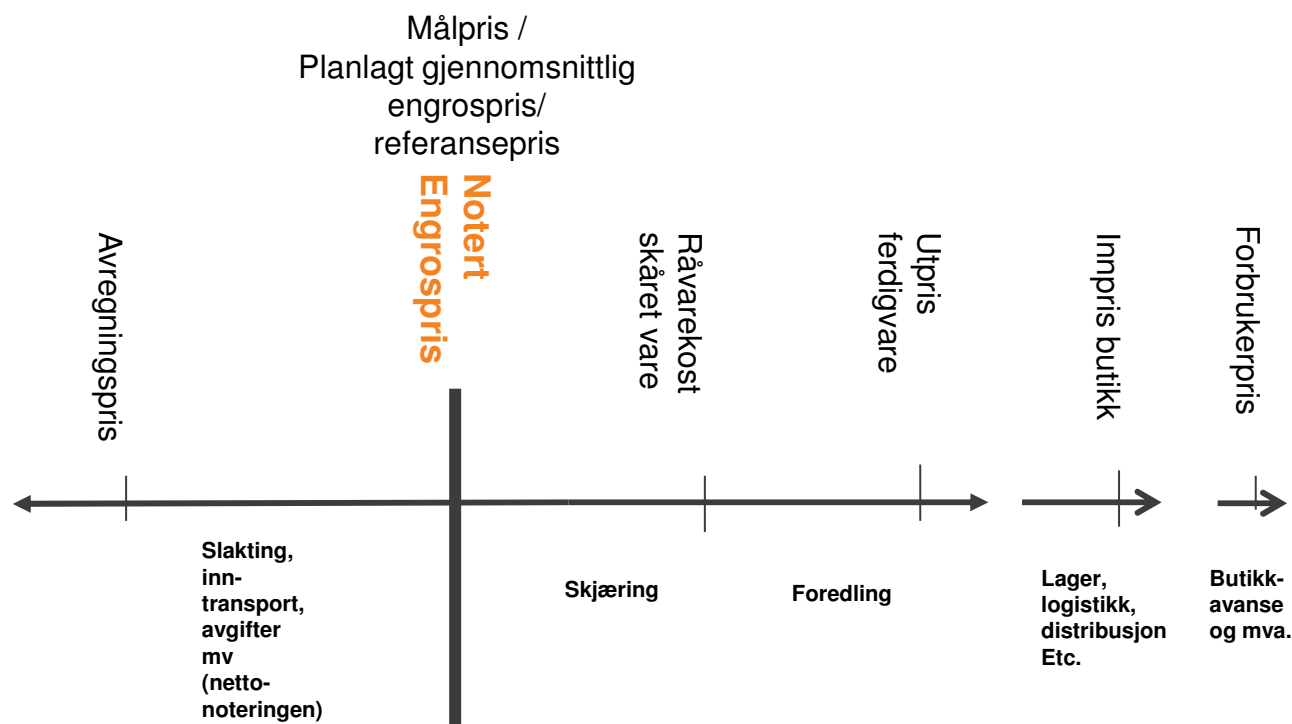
Målpris /
Planlagt gjennomsnittlig engrospris/ referansepris

Avregningspris

Notert Engrospris

Råvarekost skåret vare

Utpris ferdigvare

Innpris butikk

Forbrukerpris

Slakting, inntransport, avgifter mv (nettonoteringen)

Skjæring

Foredling

Lager, logistikk, distribusjon Etc.

Butikkavanse og mva.